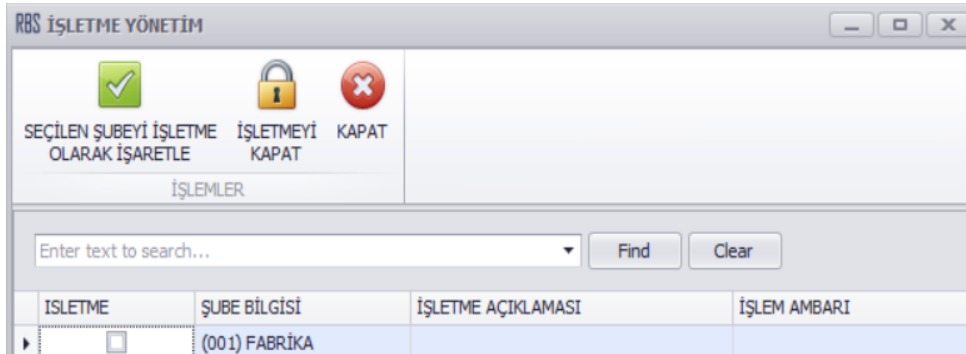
RBS İŞLETME YÖNETİM

SEÇİLEN ŞUBEYİ İŞLETME OLARAK İŞARETLE

İŞLETMEYİ KAPAT

KAPAT

İŞLEMLER

Enter text to search...

Find

Clear

| ISLETME | ŞUBE BİLGİSİ | İŞLETME AÇIKLAMASI | İŞLEM AMBARI |
|---|---|---|---|
| ☐ | (001) FABRİKA | | |